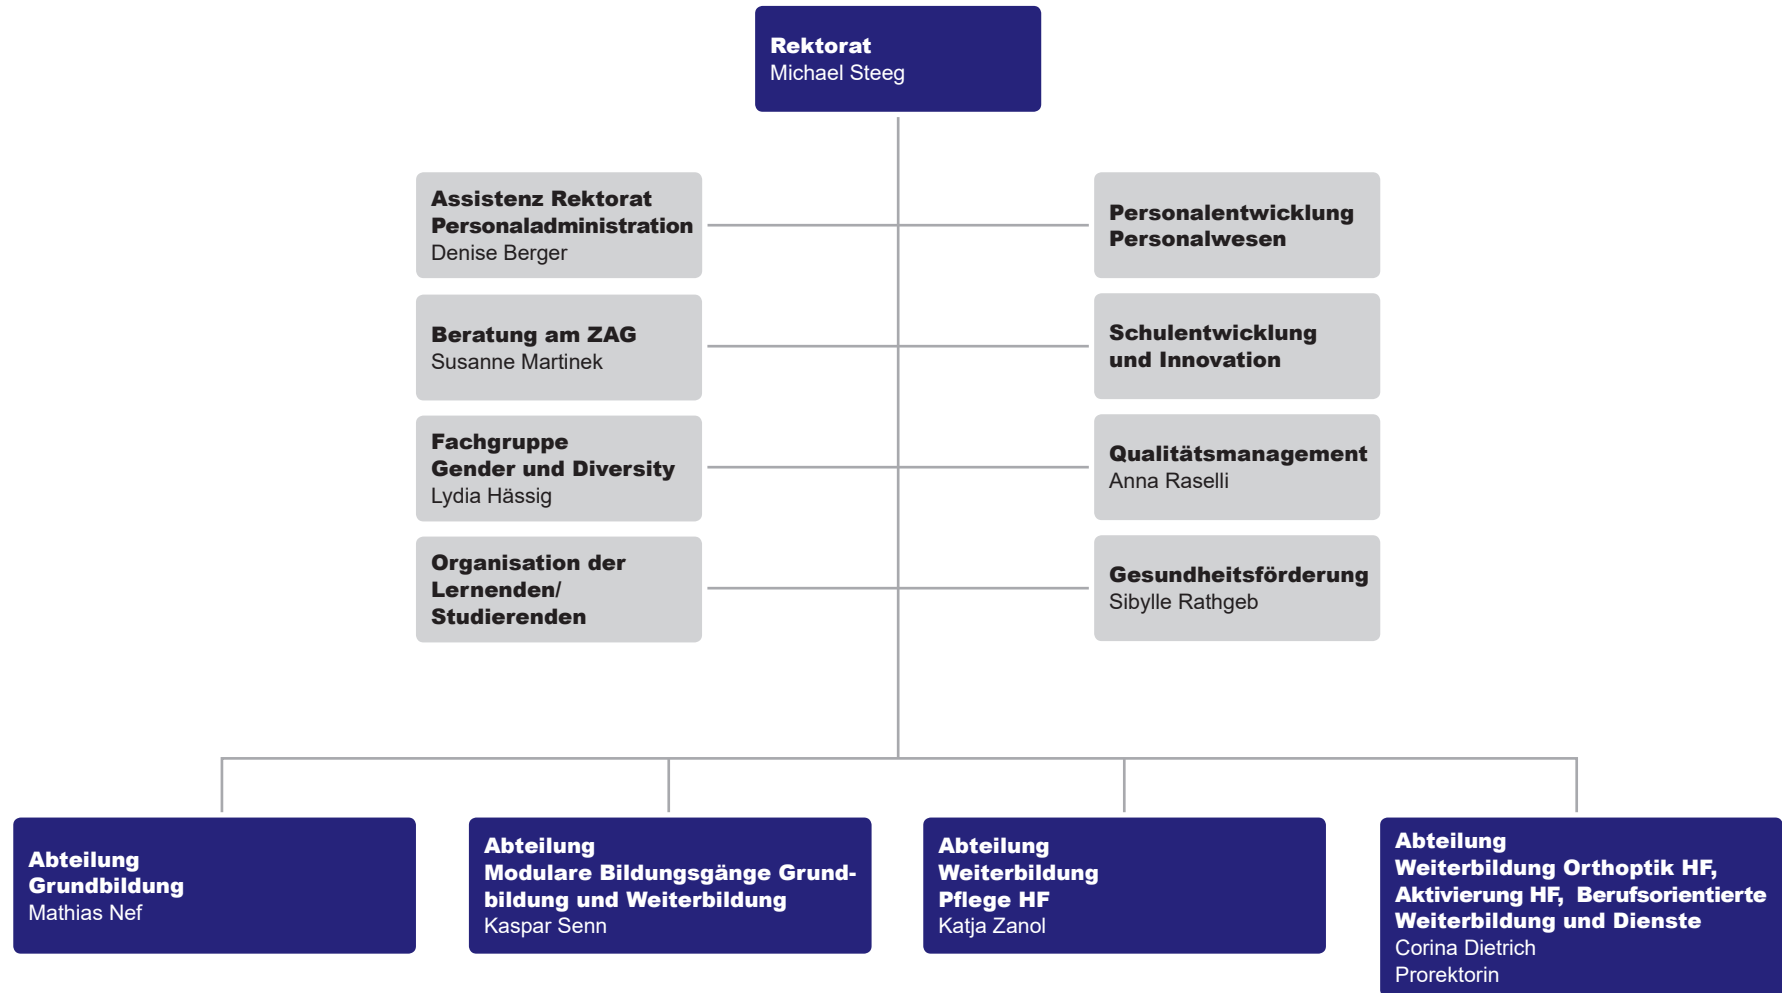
Rektorat
Michael Steeg

Assistenz Rektorat
Personaladministration
Denise Berger

Personalentwicklung
Personalwesen

Beratung am ZAG
Susanne Martinek

Schulentwicklung
und Innovation

Fachgruppe
Gender und Diversity
Lydia Hässig

Qualitätsmanagement
Anna Raselli

Organisation der
Lernenden/
Studierenden

Gesundheitsförderung
Sibylle Rathgeb

Abteilung
Grundbildung
Mathias Nef

Abteilung
Modulare Bildungsgänge Grundbildung und Weiterbildung
Kaspar Senn

Abteilung
Weiterbildung
Pflege HF
Katja Zanol

Abteilung
Weiterbildung Orthoptik HF,
Aktivierung HF, Berufsorientierte
Weiterbildung und Dienste
Corina Dietrich
Prorektorin